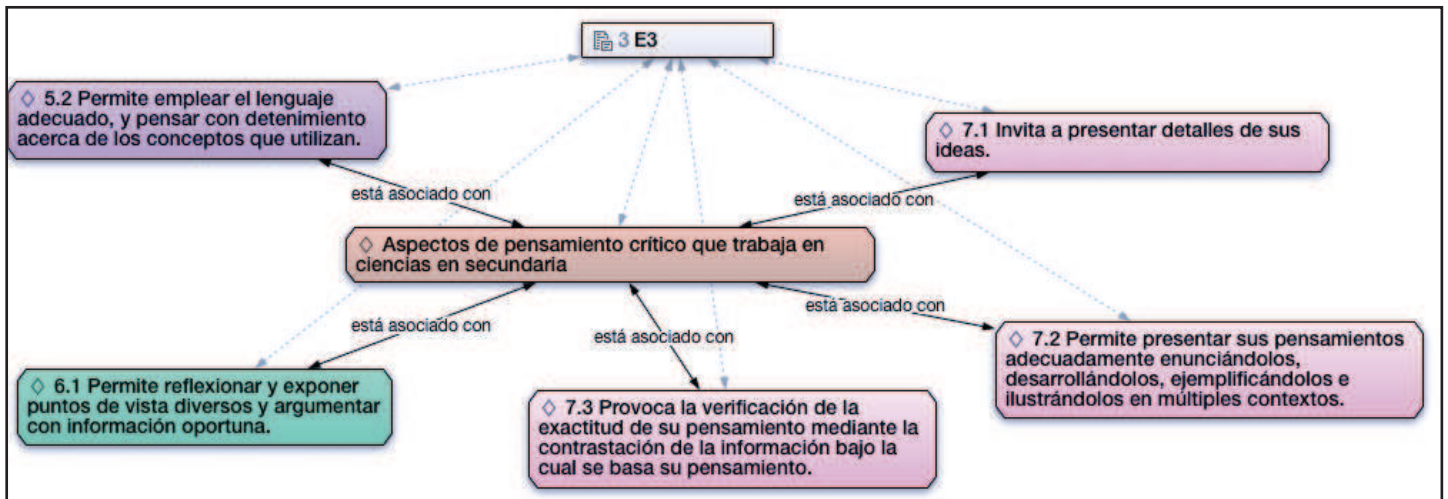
3 E3

◇ 5.2 Permite emplear el lenguaje adecuado, y pensar con detenimiento acerca de los conceptos que utilizan.

◇ 7.1 Invita a presentar detalles de sus ideas.

está asociado con

está asociado con

◇ Aspectos de pensamiento crítico que trabaja en ciencias en secundaria

está asociado con

está asociado con

está asociado con

◇ 7.2 Permite presentar sus pensamientos adecuadamente enunciándolos, desarrollándolos, ejemplificándolos e ilustrándolos en múltiples contextos.

◇ 6.1 Permite reflexionar y exponer puntos de vista diversos y argumentar con información oportuna.

◇ 7.3 Provoca la verificación de la exactitud de su pensamiento mediante la contrastación de la información bajo la cual se basa su pensamiento.